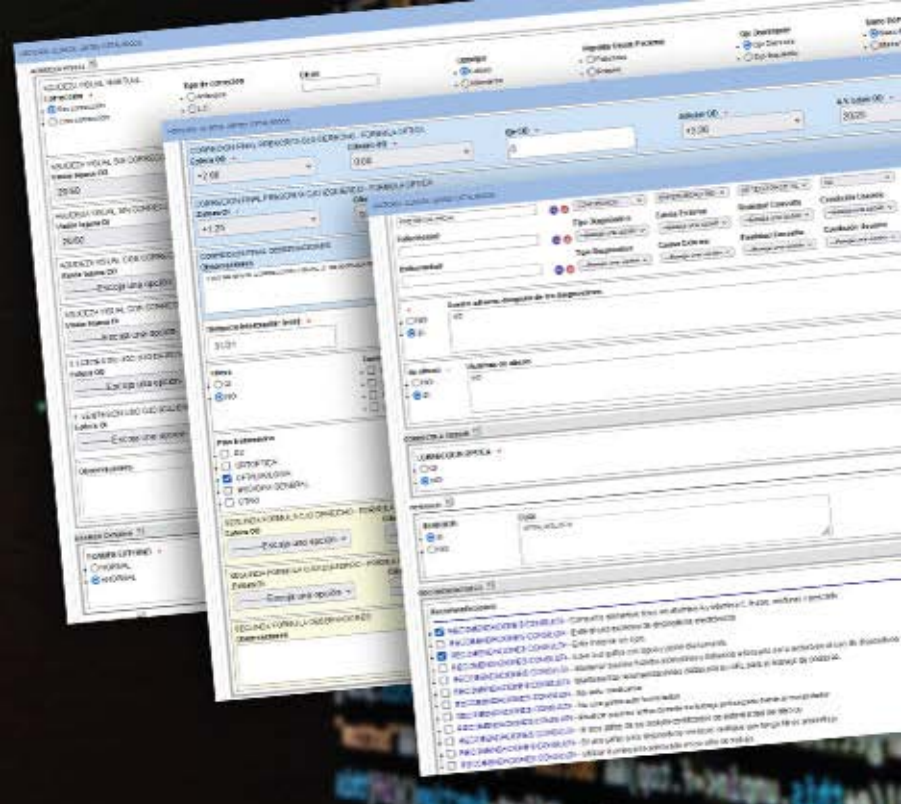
AGUDEZA VISUAL

AGUDEZA VISUAL HABITUAL

Corrección
Sin corrección
Con corrección

Tipo de corrección

Otras

Estrabismo

Ojo Dominante
Ojo Derecho
Ojo Izquierdo

AGUDEZA VISUAL SIN CORRECCIÓN
Valor lejano OI
20/50

AGUDEZA VISUAL SIN CORRECCIÓN
Valor lejano OI
20/50

Escoja una opción

Escoja una opción

Escoja una opción

Escoja una opción

Observaciones

CORRECCIÓN FINAL OJO DERECHO - FÓRMULA ÓPTICA
Esfera OD
+2.00
Cilindro OD
0.00
Eje OD
0
Adición OD
+3.00
A.V. Lejos OD
20/20

CORRECCIÓN FINAL OJO IZQUIERDO - FÓRMULA ÓPTICA
Esfera OI
+1.25

CORRECCIÓN FINAL OBSERVACIONES
Observaciones

Distancia Interpupilar (mm)
31/31

Otros
SI
NO

Para interconsulta
ORTÓPTICA
OFTALMOLOGÍA
MEDICINA GENERAL
OTRO

Escoja una opción

Escoja una opción

SEGUNDA FÓRMULA OBSERVACIONES
Observaciones

Enfermedad

Enfermedad

Tipo Diagnóstico
Tipo Diagnóstico

Causa Externa
Causa Externa

Finalidad Consulta
Finalidad Consulta

Condición Usuaria
Condición Usuaria

Escoja una opción

NO
SI

Escoja una opción

CORRECCIÓN ÓPTICA
SI
NO

Remisión
SI
NO

Cual
OFTALMOLOGÍA

RECOMENDACIONES

Recomendaciones
RECOMENDACIONES CONSULTA
RECOMENDACIONES CONSULTA
RECOMENDACIONES CONSULTA
RECOMENDACIONES CONSULTA
RECOMENDACIONES CONSULTA
RECOMENDACIONES CONSULTA
RECOMENDACIONES CONSULTA
RECOMENDACIONES CONSULTA
RECOMENDACIONES CONSULTA
RECOMENDACIONES CONSULTA
RECOMENDACIONES CONSULTA